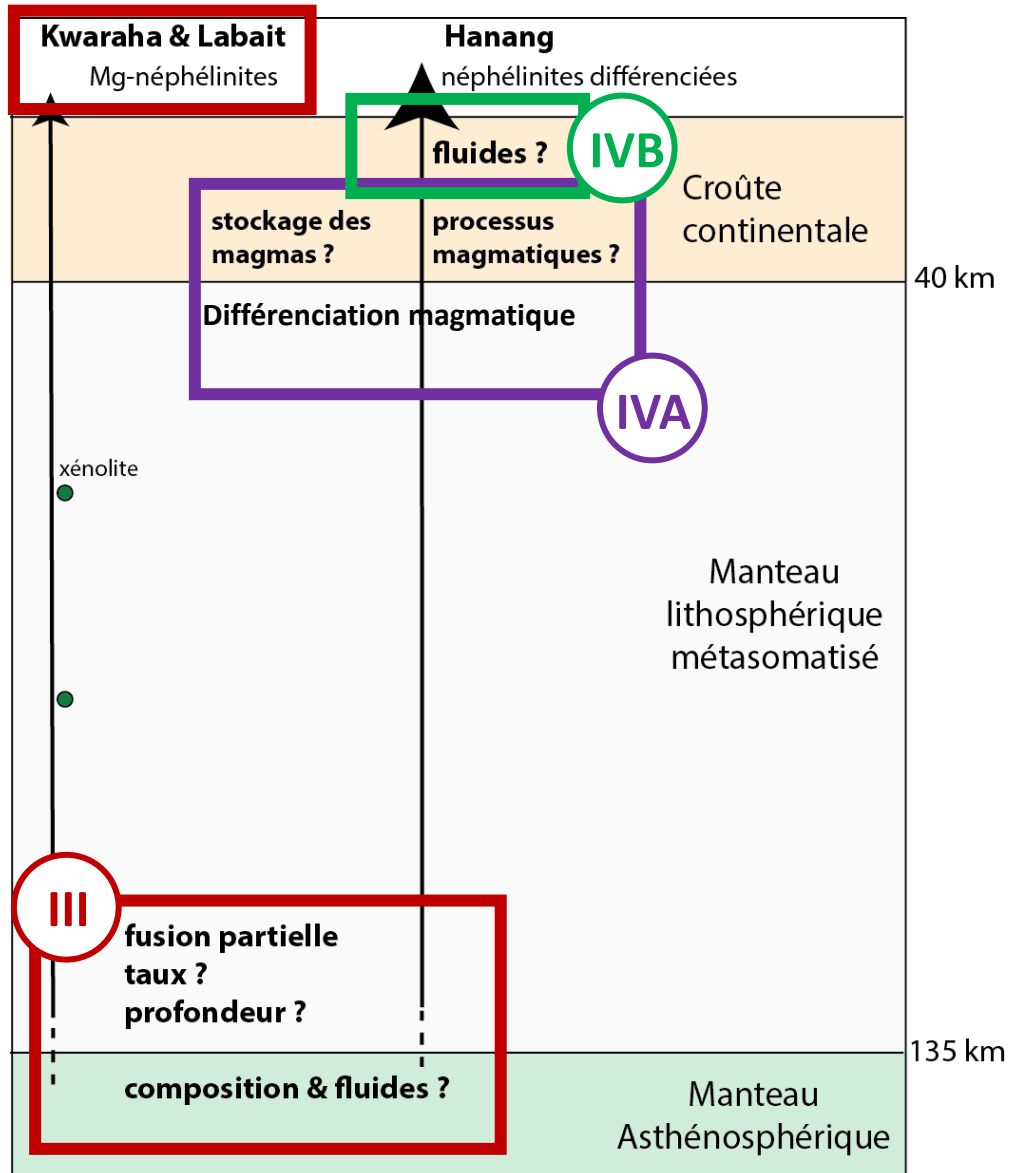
Kwaraha & Labait
Mg-néphélinites

Hanang
néphélinites différenciées

fluides ?

IVB

Croûte continentale

stockage des magmas ?

processus magmatiques ?

40 km

Différenciation magmatique

IVA

xénolite

Manteau lithosphérique métasomatisé

III

fusion partielle
taux ?
profondeur ?

135 km

composition & fluides ?

Manteau Asthénosphérique